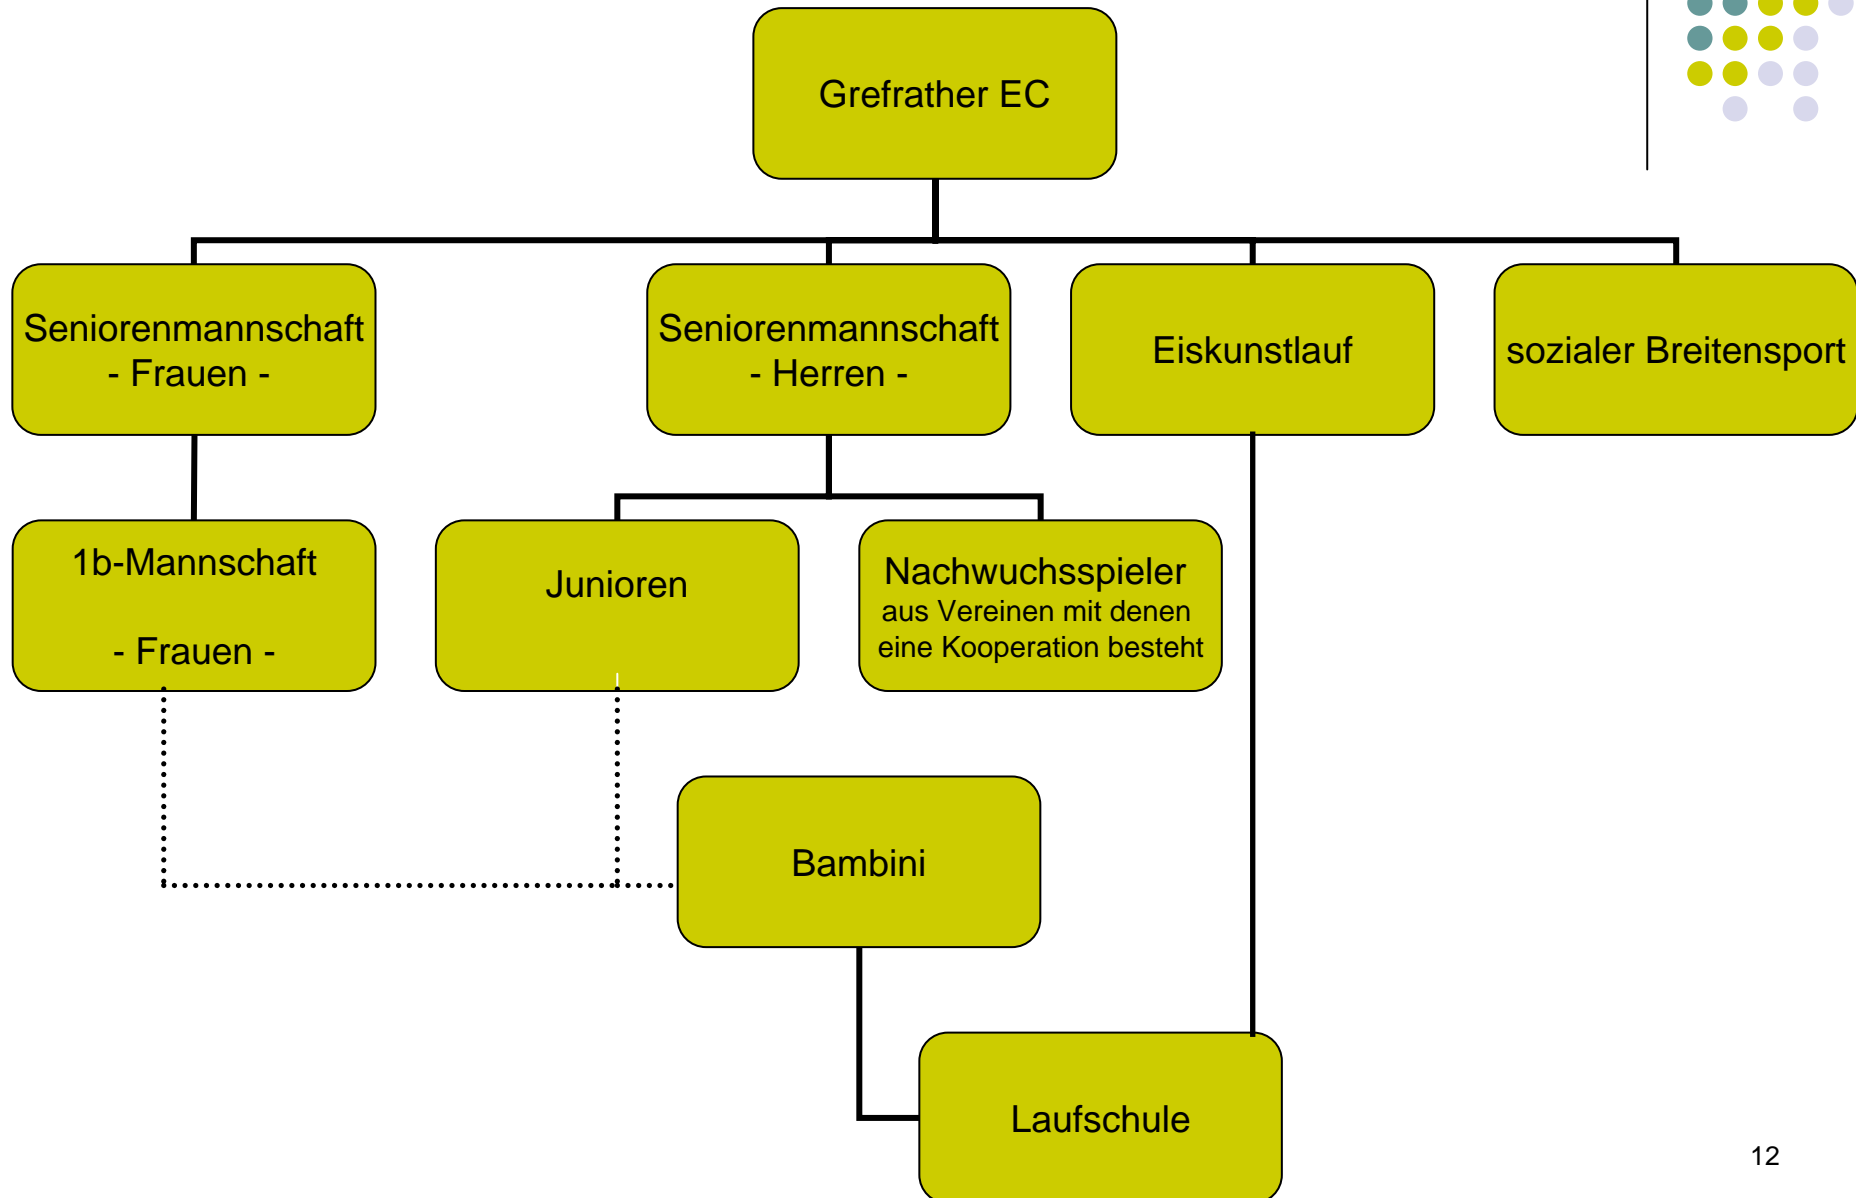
Grefrather EC

Seniorenmannschaft - Frauen -

Seniorenmannschaft - Herren -

Eiskunstlauf

sozialer Breitensport

1b-Mannschaft

- Frauen -

Junioren

Nachwuchsspieler aus Vereinen mit denen eine Kooperation besteht

Bambini

Laufschule

12